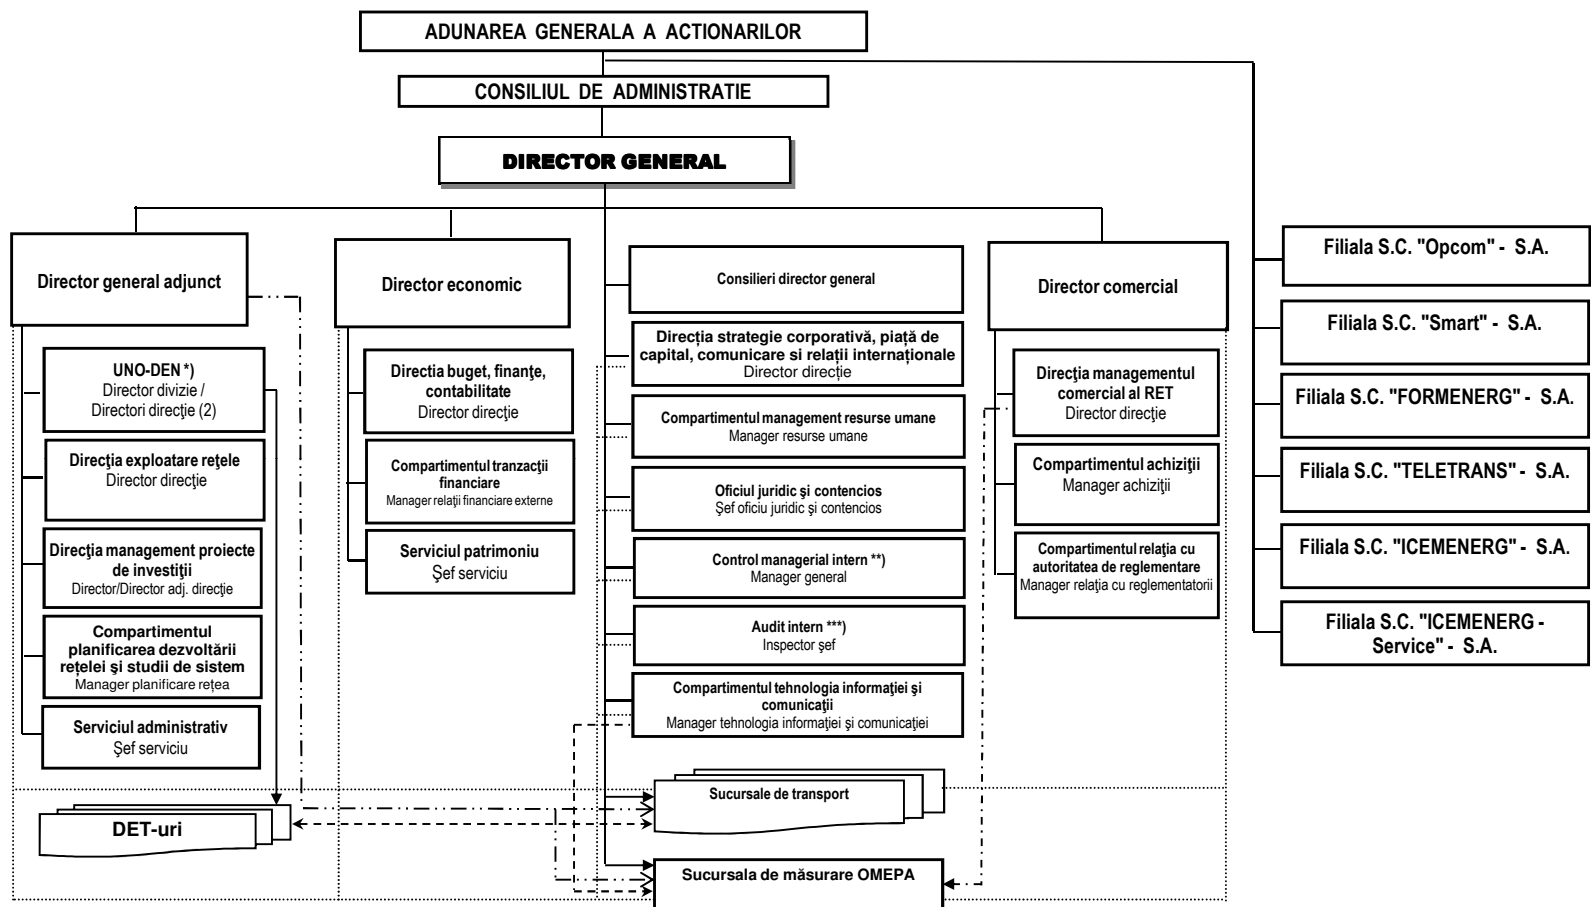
ADUNAREA GENERALA A ACTIONARILOR

CONSILIUL DE ADMINISTRATIE

DIRECTOR GENERAL

Director general adjunct

UNO-DEN *)
Director divizie / Directori direcţie (2)

Direcţia exploatare reţele
Director direcţie

Direcţia management proiecte de investiţii
Director/Director adj. direcţie

Compartimentul planificarea dezvoltării reţelei şi studii de sistem
Manager planificare reţea

Serviciul administrativ
Şef serviciu

DET-uri

Director economic

Directia buget, finanţe, contabilitate
Director direcţie

Compartimentul tranzacţii financiare
Manager relaţii financiare externe

Serviciul patrimoniu
Şef serviciu

Consilieri director general

Direcţia strategie corporativă, piaţă de capital, comunicare si relaţii internaţionale
Director direcţie

Compartimentul management resurse umane
Manager resurse umane

Oficiul juridic şi contencios
Şef oficiu juridic şi contencios

Control managerial intern **)
Manager general

Audit intern ***)
Inspector şef

Compartimentul tehnologia informaţiei şi comunicaţii
Manager tehnologia informaţiei şi comunicaţiei

Sucursale de transport

Sucursala de măsurare OMEPA

Director comercial

Direcţia managementul comercial al RET
Director direcţie

Compartimentul achiziţii
Manager achiziţii

Compartimentul relaţia cu autoritatea de reglementare
Manager relaţia cu reglementatorii

Filiala S.C. "Opcom" - S.A.

Filiala S.C. "Smart" - S.A.

Filiala S.C. "FORMENERG" - S.A.

Filiala S.C. "TELETRANS" - S.A.

Filiala S.C. "ICEMENERG" - S.A.

Filiala S.C. "ICEMENERG - Service" - S.A.